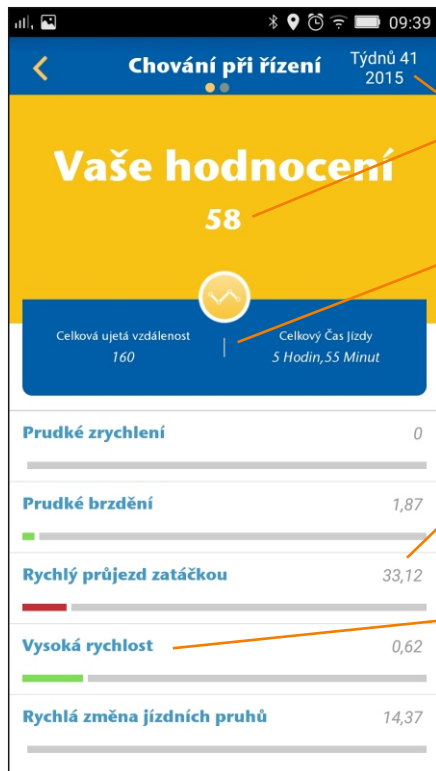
09:39

Chování při řízení

Týdnů 41
2015

Vaše hodnocení
58

Celková ujetá vzdálenost
160

Celkový Čas Jízdy
5 Hodin,55 Minut

Prudké zrychlení 0

Prudké brzdění 1,87

Rychlý průjezd zatáčkou 33,12

Vysoká rychlost 0,62

Rychlá změna jízdních pruhů 14,37